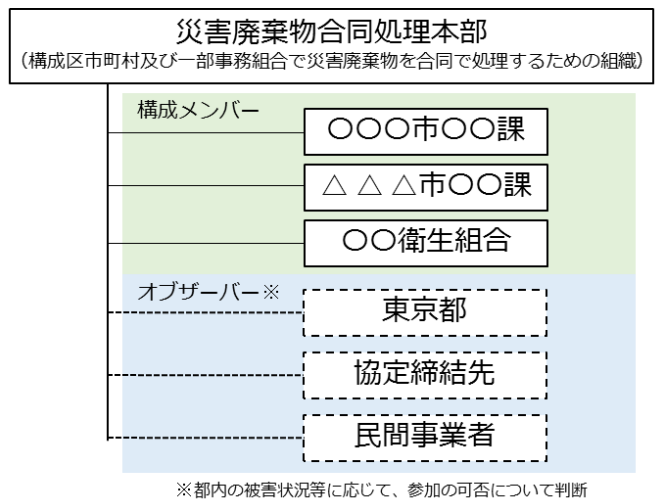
災害廃棄物合同処理本部
（構成区市町村及び一部事務組合で災害廃棄物を合同で処理するための組織）

構成メンバー

〇〇〇市〇〇課

△△△市〇〇課

〇〇衛生組合

オブザーバー※

東京都

協定締結先

民間事業者

※都内の被害状況等に応じて、参加の可否について判断